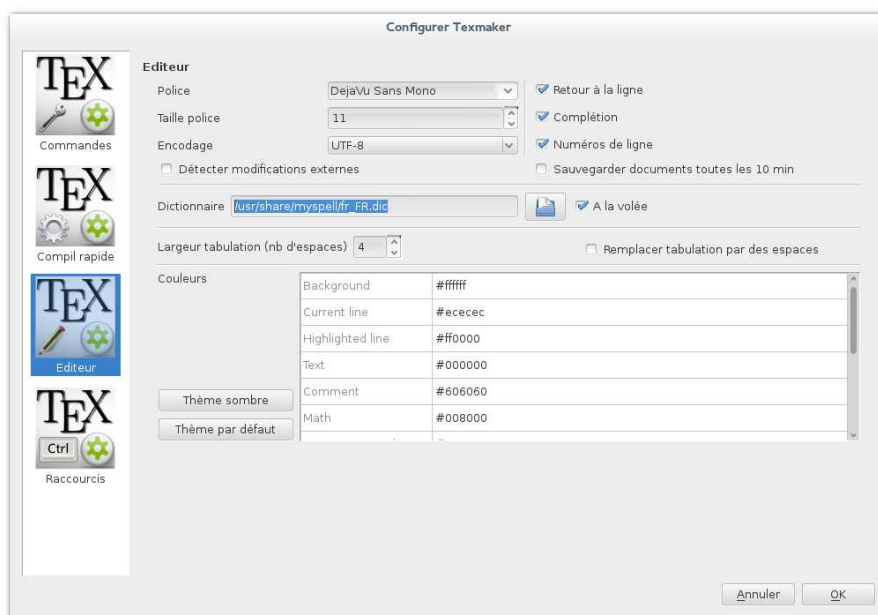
Configurer Texmaker

TEX
Commandes
TEX
Compil rapide
TEX
Editeur
TEX
Ctrl
Raccourcis

Editeur

Police DejaVu Sans Mono
Taille police 11
Encodage UTF-8

Retour à la ligne
Complétion
Numéros de ligne

Détecter modifications externes
Sauvegarder documents toutes les 10 min

Dictionnaire /usr/share/myspell/fr_FR.dic
A la volée

Largeur tabulation (nb d'espaces) 4
Remplacer tabulation par des espaces

Couleurs

| | |
|---|---|
| Background | #ffffff |
| Current line | #ececec |
| Highlighted line | #ff0000 |
| Text | #000000 |
| Comment | #606060 |
| Math | #008000 |
| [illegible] | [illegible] |

Thème sombre
Thème par défaut

Annuler OK